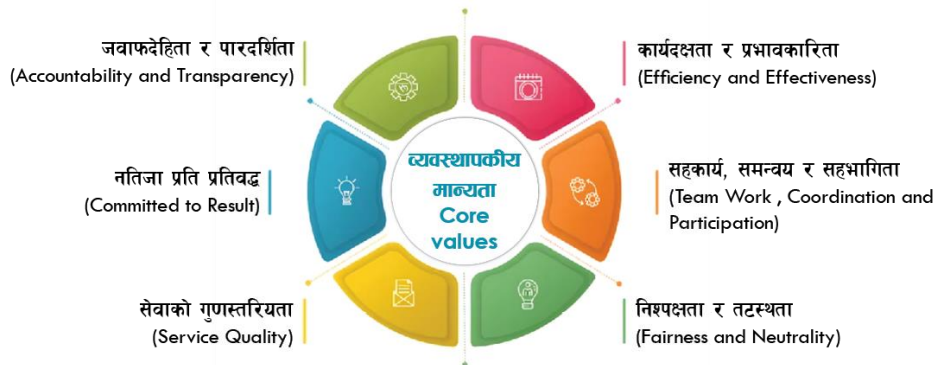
जवाफदेहिता र पारदर्शिता
(Accountability and Transparency)

कार्यदक्षता र प्रभावकारिता
(Efficiency and Effectiveness)

व्यवस्थापकीय मान्यता
Core values

नतिजा प्रति प्रतिवद्ध
(Committed to Result)

सहकार्य, समन्वय र सहभागिता
(Team Work , Coordination and Participation)

सेवाको गुणस्तरियता
(Service Quality)

निष्पक्षता र तटस्थता
(Fairness and Neutrality)